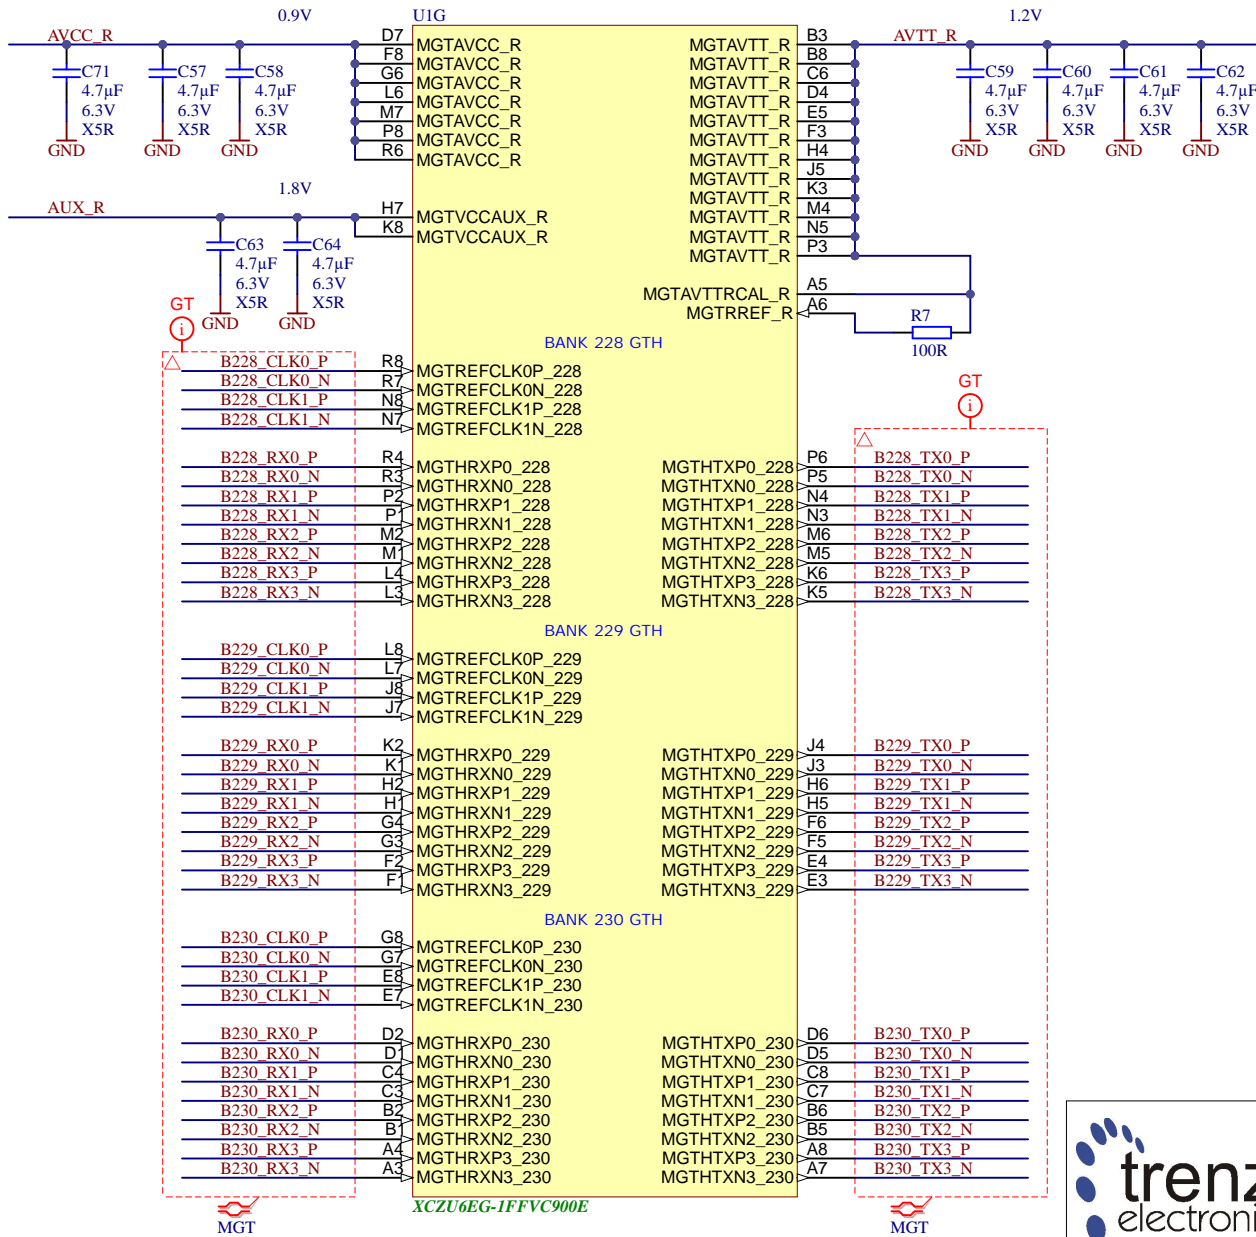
0.9V U1G
AVCC_R
C71 4.7µF 6.3V X5R GND
C57 4.7µF 6.3V X5R GND
C58 4.7µF 6.3V X5R GND
D7 MGTAVCC_R
F8 MGTAVCC_R
G6 MGTAVCC_R
L6 MGTAVCC_R
M7 MGTAVCC_R
P8 MGTAVCC_R
R6 MGTAVCC_R
1.8V
AUX_R
H7 MGTVCCAUX_R
K8 MGTVCCAUX_R
C63 4.7µF 6.3V X5R GND
C64 4.7µF 6.3V X5R GND
GT

MGTAVTT_R B3
MGTAVTT_R B8
MGTAVTT_R C6
MGTAVTT_R D4
MGTAVTT_R E5
MGTAVTT_R F3
MGTAVTT_R H4
MGTAVTT_R J5
MGTAVTT_R K3
MGTAVTT_R M4
MGTAVTT_R N5
MGTAVTT_R P3
MGTAVTT_R
1.2V
AVTT_R
C59 4.7µF 6.3V X5R GND
C60 4.7µF 6.3V X5R GND
C61 4.7µF 6.3V X5R GND
C62 4.7µF 6.3V X5R GND
MGTAVTTRCAL_R A5
MGTRREF_R A6
R7 100R

BANK 228 GTH
B228_CLK0_P R8 MGTREFCLK0P_228
B228_CLK0_N R7 MGTREFCLK0N_228
B228_CLK1_P N8 MGTREFCLK1P_228
B228_CLK1_N N7 MGTREFCLK1N_228
GT
B228_RX0_P R4 MGTHRXP0_228
B228_RX0_N R3 MGTHRXN0_228
B228_RX1_P P2 MGTHRXP1_228
B228_RX1_N P1 MGTHRXN1_228
B228_RX2_P M2 MGTHRXP2_228
B228_RX2_N M1 MGTHRXN2_228
B228_RX3_P L4 MGTHRXP3_228
B228_RX3_N L3 MGTHRXN3_228
MGTHTXP0_228 P6 B228_TX0_P
MGTHTXN0_228 P5 B228_TX0_N
MGTHTXP1_228 N4 B228_TX1_P
MGTHTXN1_228 N3 B228_TX1_N
MGTHTXP2_228 M6 B228_TX2_P
MGTHTXN2_228 M5 B228_TX2_N
MGTHTXP3_228 K6 B228_TX3_P
MGTHTXN3_228 K5 B228_TX3_N

BANK 229 GTH
B229_CLK0_P L8 MGTREFCLK0P_229
B229_CLK0_N L7 MGTREFCLK0N_229
B229_CLK1_P J8 MGTREFCLK1P_229
B229_CLK1_N J7 MGTREFCLK1N_229
B229_RX0_P K2 MGTHRXP0_229
B229_RX0_N K1 MGTHRXN0_229
B229_RX1_P H2 MGTHRXP1_229
B229_RX1_N H1 MGTHRXN1_229
B229_RX2_P G4 MGTHRXP2_229
B229_RX2_N G3 MGTHRXN2_229
B229_RX3_P F2 MGTHRXP3_229
B229_RX3_N F1 MGTHRXN3_229
MGTHTXP0_229 J4 B229_TX0_P
MGTHTXN0_229 J3 B229_TX0_N
MGTHTXP1_229 H6 B229_TX1_P
MGTHTXN1_229 H5 B229_TX1_N
MGTHTXP2_229 F6 B229_TX2_P
MGTHTXN2_229 F5 B229_TX2_N
MGTHTXP3_229 E4 B229_TX3_P
MGTHTXN3_229 E3 B229_TX3_N

BANK 230 GTH
B230_CLK0_P G8 MGTREFCLK0P_230
B230_CLK0_N G7 MGTREFCLK0N_230
B230_CLK1_P E8 MGTREFCLK1P_230
B230_CLK1_N E7 MGTREFCLK1N_230
B230_RX0_P D2 MGTHRXP0_230
B230_RX0_N D1 MGTHRXN0_230
B230_RX1_P C4 MGTHRXP1_230
B230_RX1_N C3 MGTHRXN1_230
B230_RX2_P B2 MGTHRXP2_230
B230_RX2_N B1 MGTHRXN2_230
B230_RX3_P A4 MGTHRXP3_230
B230_RX3_N A3 MGTHRXN3_230
MGTHTXP0_230 D6 B230_TX0_P
MGTHTXN0_230 D5 B230_TX0_N
MGTHTXP1_230 C8 B230_TX1_P
MGTHTXN1_230 C7 B230_TX1_N
MGTHTXP2_230 B6 B230_TX2_P
MGTHTXN2_230 B5 B230_TX2_N
MGTHTXP3_230 A8 B230_TX3_P
MGTHTXN3_230 A7 B230_TX3_N
MGT
XCZU6EG-1FFVC900E
MGT
trenz electroni